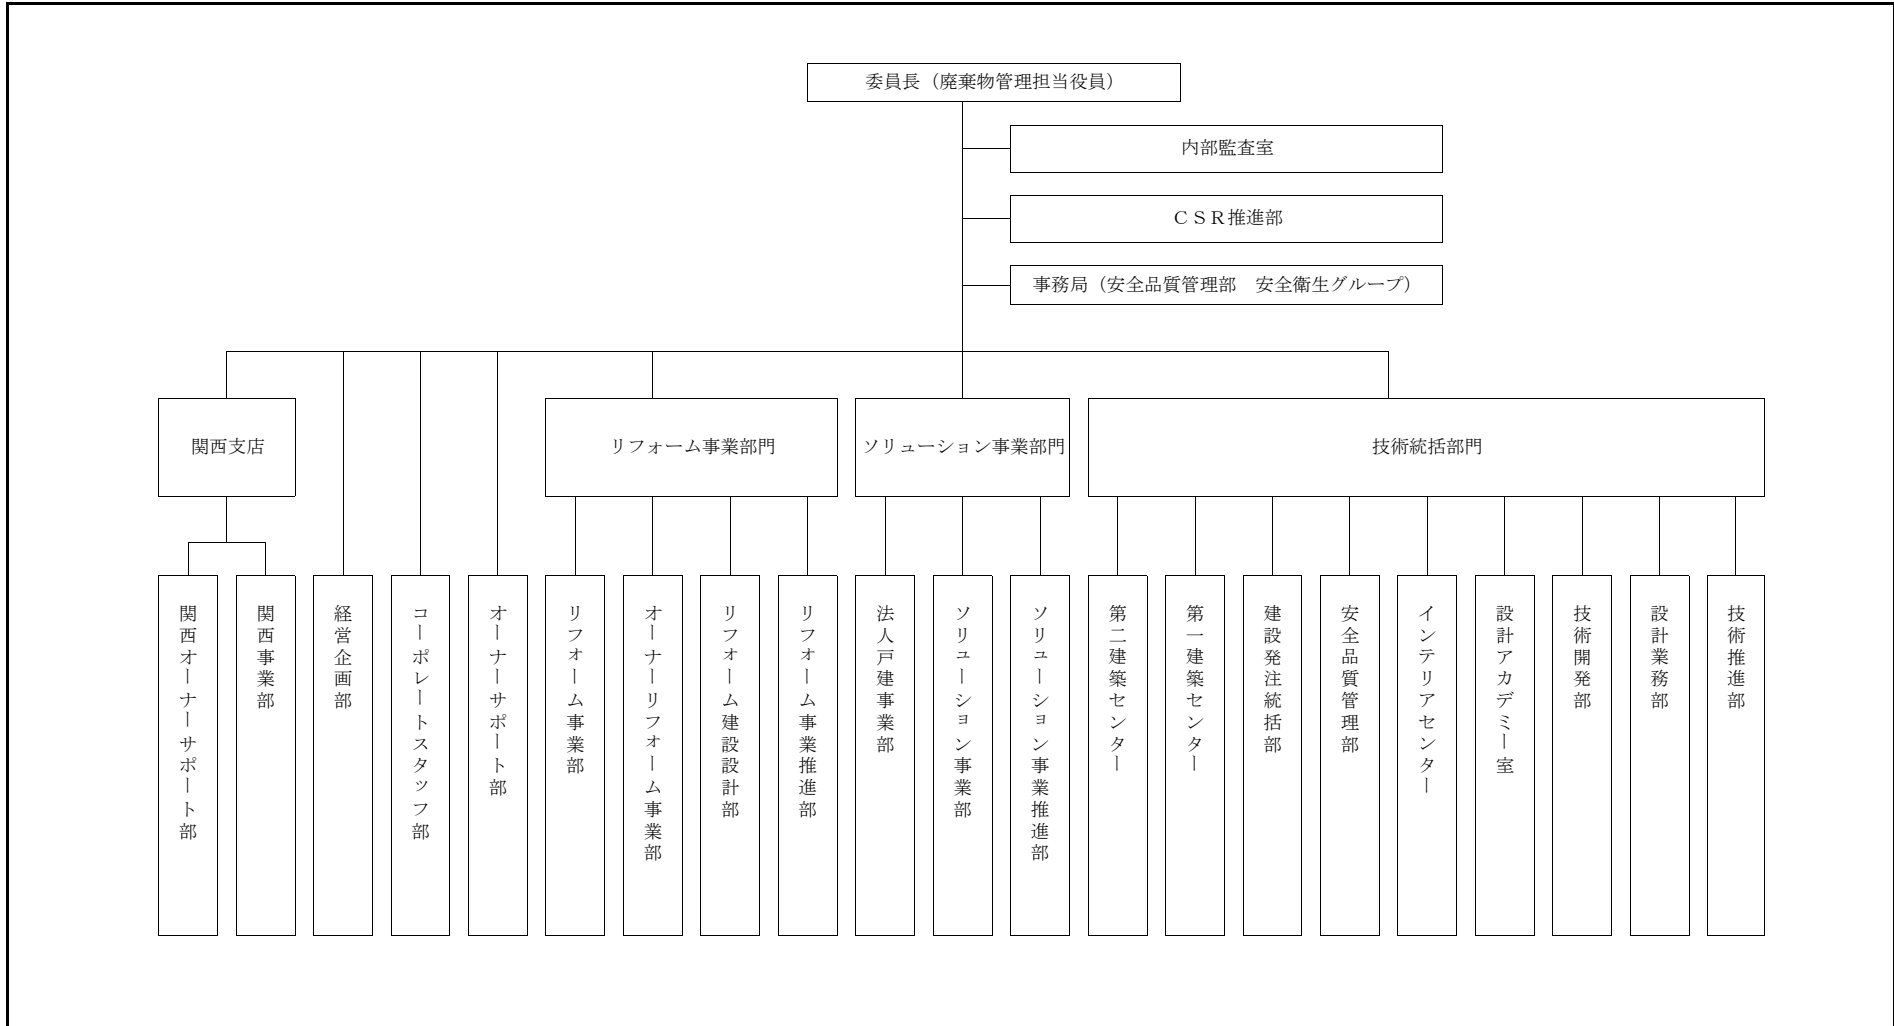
委員長（廃棄物管理担当役員）

内部監査室

ＣＳＲ推進部

事務局（安全品質管理部　安全衛生グループ）

関西支店

リフォーム事業部門

ソリューション事業部門

技術統括部門

関西オーナーサポート部

関西事業部

経営企画部

コーポレートスタッフ部

オーナーサポート部

リフォーム事業部

オーナーリフォーム事業部

リフォーム建設設計部

リフォーム事業推進部

法人戸建事業部

ソリューション事業部

ソリューション事業推進部

第二建築センター

第一建築センター

建設発注統括部

安全品質管理部

インテリアセンター

設計アカデミー室

技術開発部

設計業務部

技術推進部